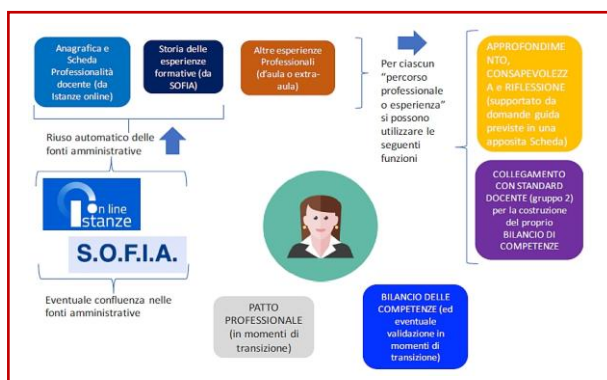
Anagrafica e Scheda Professionalità docente (da Istanze online)

Storia delle esperienze formative (da SOFIA)

Altre esperienze Professionali (d'aula o extra-aula)

Per ciascun "percorso professionale o esperienza" si possono utilizzare le seguenti funzioni

APPROFONDIMENTO, CONSAPEVOLEZZA e RIFLESSIONE (supportato da domande guida previste in una apposita Scheda)

COLLEGAMENTO CON STANDARD DOCENTE (gruppo 2) per la costruzione del proprio BILANCIO DI COMPETENZE

Riuso automatico delle fonti amministrative

On line Istanze

S.O.F.I.A.

Eventuale confluenza nelle fonti amministrative

PATTO PROFESSIONALE (in momenti di transizione)

BILANCIO DELLE COMPETENZE (ed eventuale validazione in momenti di transizione)